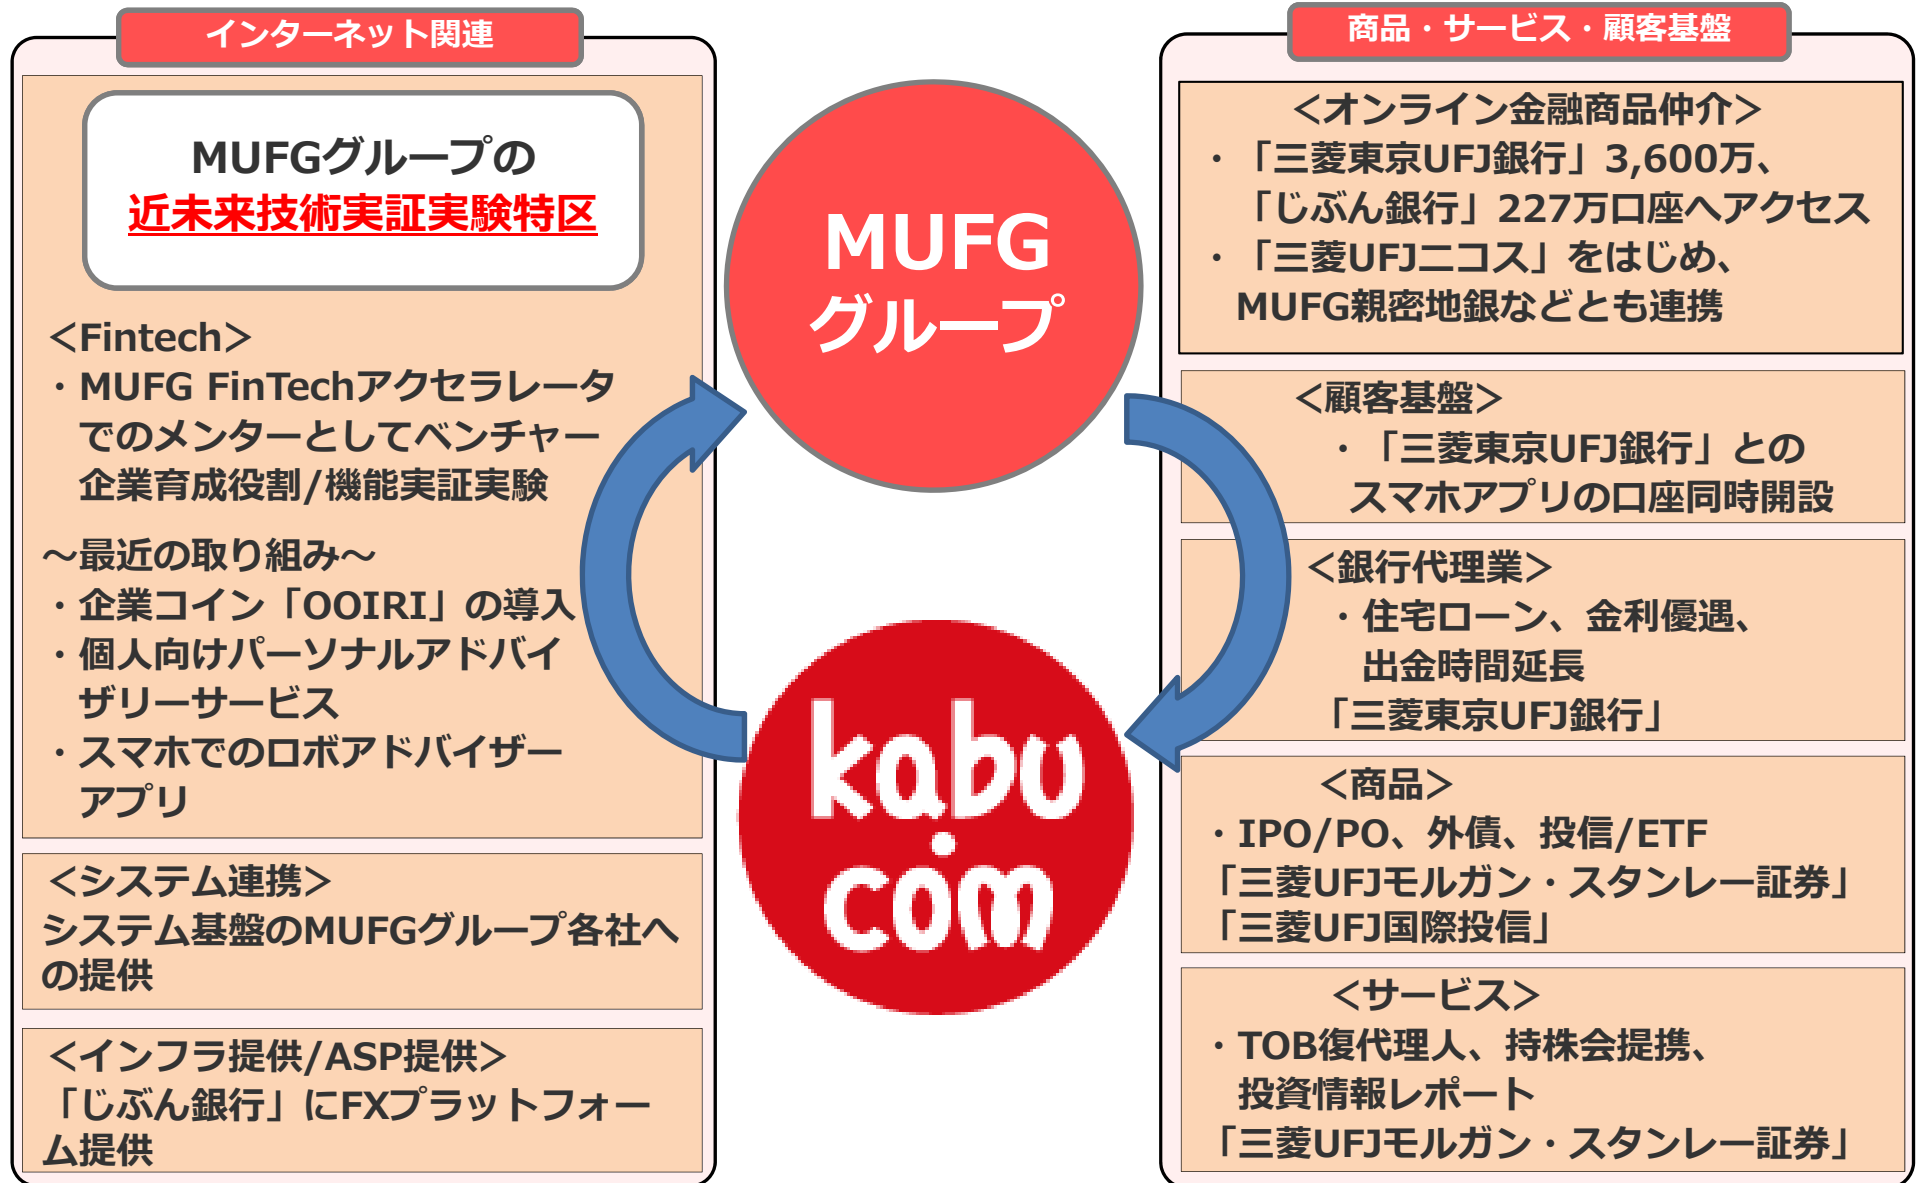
インターネット関連

MUFGグループの
近未来技術実証実験特区

<Fintech>
・MUFG FinTechアクセラレータでのメンターとしてベンチャー企業育成役割/機能実証実験

～最近の取り組み～
・企業コイン「OOIRI」の導入
・個人向けパーソナルアドバイザリーサービス
・スマホでのロボアドバイザーアプリ

<システム連携>
システム基盤のMUFGグループ各社への提供

<インフラ提供/ASP提供>
「じぶん銀行」にFXプラットフォーム提供

MUFG
グループ

kabu
com

商品・サービス・顧客基盤

<オンライン金融商品仲介>
・「三菱東京UFJ銀行」3,600万、「じぶん銀行」227万口座へアクセス
・「三菱UFJニコス」をはじめ、MUFG親密地銀などとも連携

<顧客基盤>
・「三菱東京UFJ銀行」とのスマホアプリの口座同時開設

<銀行代理業>
・住宅ローン、金利優遇、出金時間延長
「三菱東京UFJ銀行」

<商品>
・IPO/PO、外債、投信/ETF
「三菱UFJモルガン・スタンレー証券」
「三菱UFJ国際投信」

<サービス>
・TOB復代理人、持株会提携、投資情報レポート
「三菱UFJモルガン・スタンレー証券」